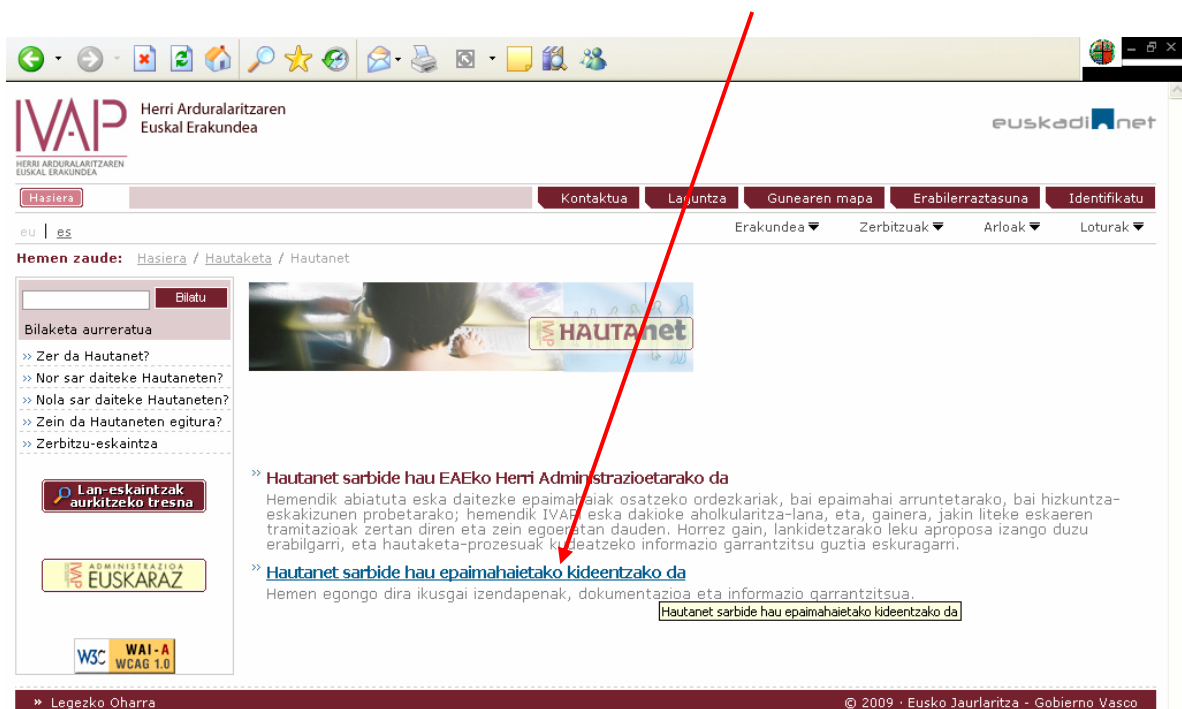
IVAP
HERRI ARDURALARITZAREN EUSKAL ERAKUNDEA

Herri Arduralaritzaren
Euskal Erakundea

euskadi.net

Hasiera

Kontaktua | Laguntza | Gunearen mapa | Erabilerraztasuna | Identifikatu

eu | es

Erakundea | Zerbitzuak | Arloak | Loturak

Hemen zaude: Hasiera / Hautaketa / Hautanet

Bilatu

Bilaketa aurreratua

» Zer da Hautanet?
» Nor sar daiteke Hautaneten?
» Nola sar daiteke Hautaneten?
» Zein da Hautaneten egitura?
» Zerbitzu-eskaintza

Lan-eskaintzak aurkitzeko tresna

ADMINISTRAZIOA EUSKARAZ

W3C WAI-A WCAG 1.0

IVAP HAUTAnet

» Hautanet sarbide hau EAEko Herri Administrazioetarako da
Hemendik abiatuta eska daitezke epaimahaiak osatzeko ordezkariak, bai epaimahai arruntetarako, bai hizkuntza-eskakizunen probetarako; hemendik IVAPi eska dakioke aholkularitza-lana, eta, gainera, jakin liteke eskaeren tramitazioak zertan diren eta zein egoeratan dauden. Horrez gain, lankidetzarako leku aproposa izango duzu erabilgarri, eta hautaketa-prozesuak kudeatzeko informazio garrantzitsu guztia eskuragarri.

» Hautanet sarbide hau epaimahaietako kideentzako da
Hemen egongo dira ikusgai izendapenak, dokumentazioa eta informazio garrantzitsua.

Hautanet sarbide hau epaimahaietako kideentzako da

» Legezko Oharra

© 2009 · Eusko Jaurlaritza - Gobierno Vasco